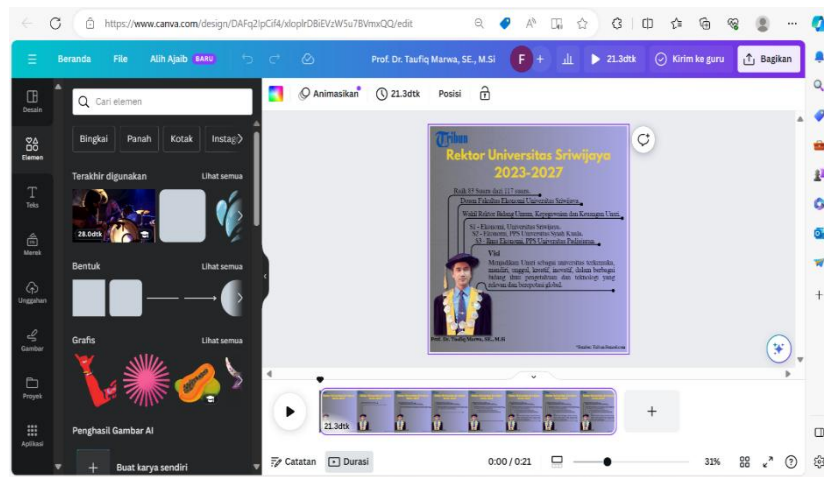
https://www.canva.com/design/DAFq2lpCif4/xloplrDBiEVzW5u7BVmxQQ/edit

Beranda File Alih Ajaib BARU Prof. Dr. Taufiq Marwa, SE., M.Si F + 21.3dtk Kirim ke guru Bagikan

Desain Elemen Teks Merek Unggahan Gambar Proyek Aplikasi

Cari elemen

Bingkai Panah Kotak Instag

Terakhir digunakan Lihat semua

28.0dtk

Bentuk Lihat semua

Grafis Lihat semua

Penghasil Gambar AI

Buat karya sendiri

Animasikan 21.3dtk Posisi

Tribun
Rektor Universitas Sriwijaya
2023-2027

Raih 53 Suara dari 117 suara
Dosen Fakultas Ekonomi Universitas Sriwijaya
Wakil Rektor Bidang Umum, Kepegawaian dan Keuangan Unsri
S1 - Ekonomi, Universitas Sriwijaya
S2 - Ekonomi, PPS Universitas Syiah Kuala
S3 - Ilmu Ekonomi, PPS Universitas Padjajaran
Visi
Mewujudkan Unsri sebagai universitas terkemuka, mandiri, unggul, kreatif, inovatif, dalam berbagai bidang ilmu pengetahuan dan teknologi yang relevan dan kompetisi global.

Prof. Dr. Taufiq Marwa, SE., M.Si
*Sumber: TribunSumsel.com

21.3dtk

Catatan Durasi 0:00 / 0:21 31%